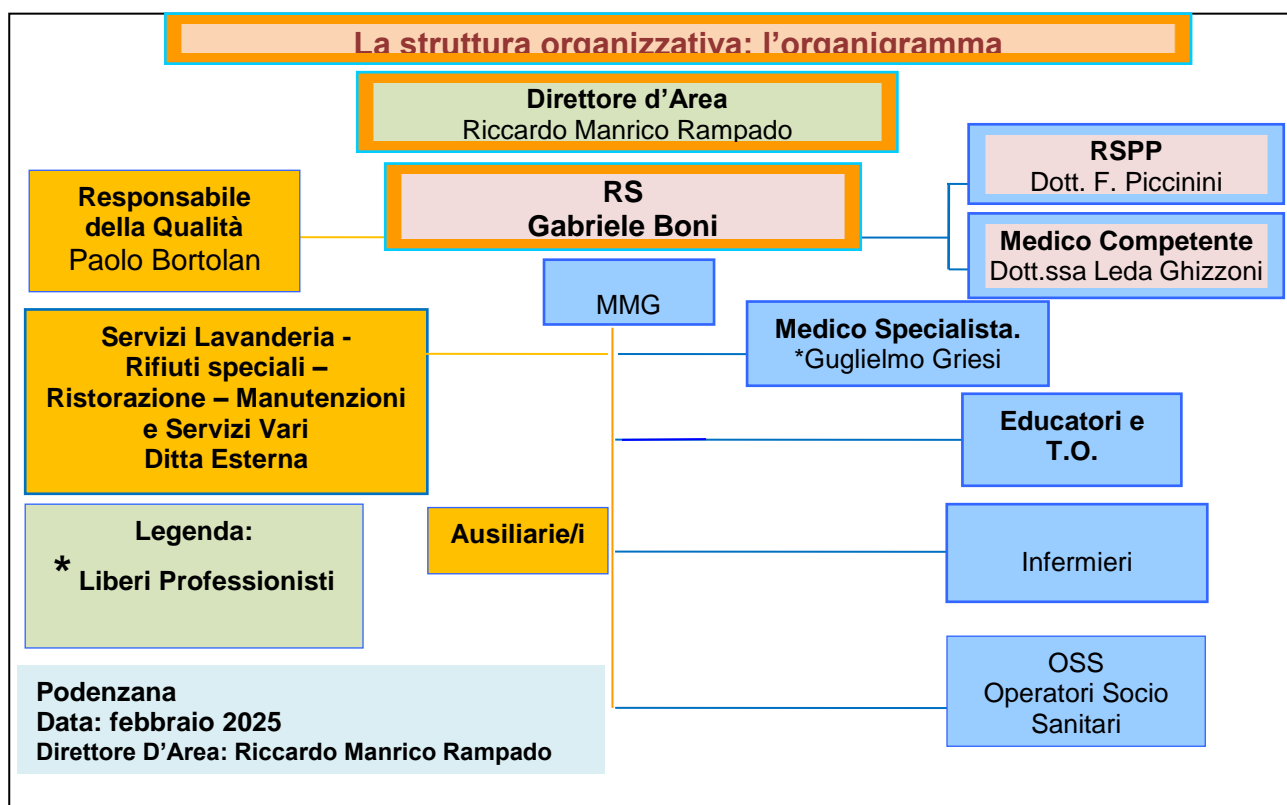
La struttura organizzativa: l’organigramma

Direttore d’Area
Riccardo Manrico Rampado

RSPP
Dott. F. Piccinini

Responsabile della Qualità
Paolo Bortolan

RS
Gabriele Boni

Medico Competente
Dott.ssa Leda Ghizzoni

MMG

Servizi Lavanderia - Rifiuti speciali – Ristorazione – Manutenzioni e Servizi Vari
Ditta Esterna

Medico Specialista.
*Guglielmo Griesi

Educatori e T.O.

Legenda:
* Liberi Professionisti

Ausiliarie/i

Infermieri

OSS
Operatori Socio Sanitari

Podenzana
Data: febbraio 2025
Direttore D’Area: Riccardo Manrico Rampado